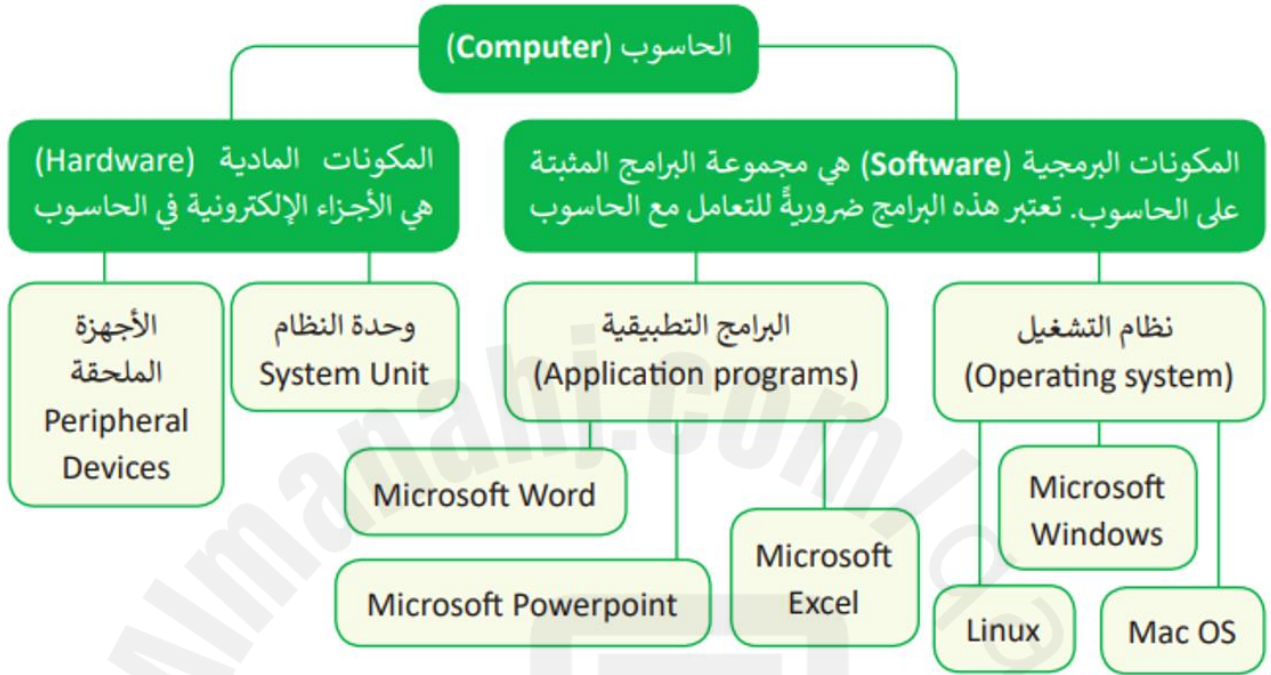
الحاسوب (Computer)

المكونات البرمجية (Software) هي مجموعة البرامج المثبتة على الحاسوب. تعتبر هذه البرامج ضروريةً للتعامل مع الحاسوب

المكونات المادية (Hardware) هي الأجزاء الإلكترونية في الحاسوب

نظام التشغيل (Operating system)

البرامج التطبيقية (Application programs)

وحدة النظام System Unit

الأجهزة الملحقة Peripheral Devices

Microsoft Windows

Linux

Mac OS

Microsoft Word

Microsoft Excel

Microsoft Powerpoint

Almanahj.com/ae